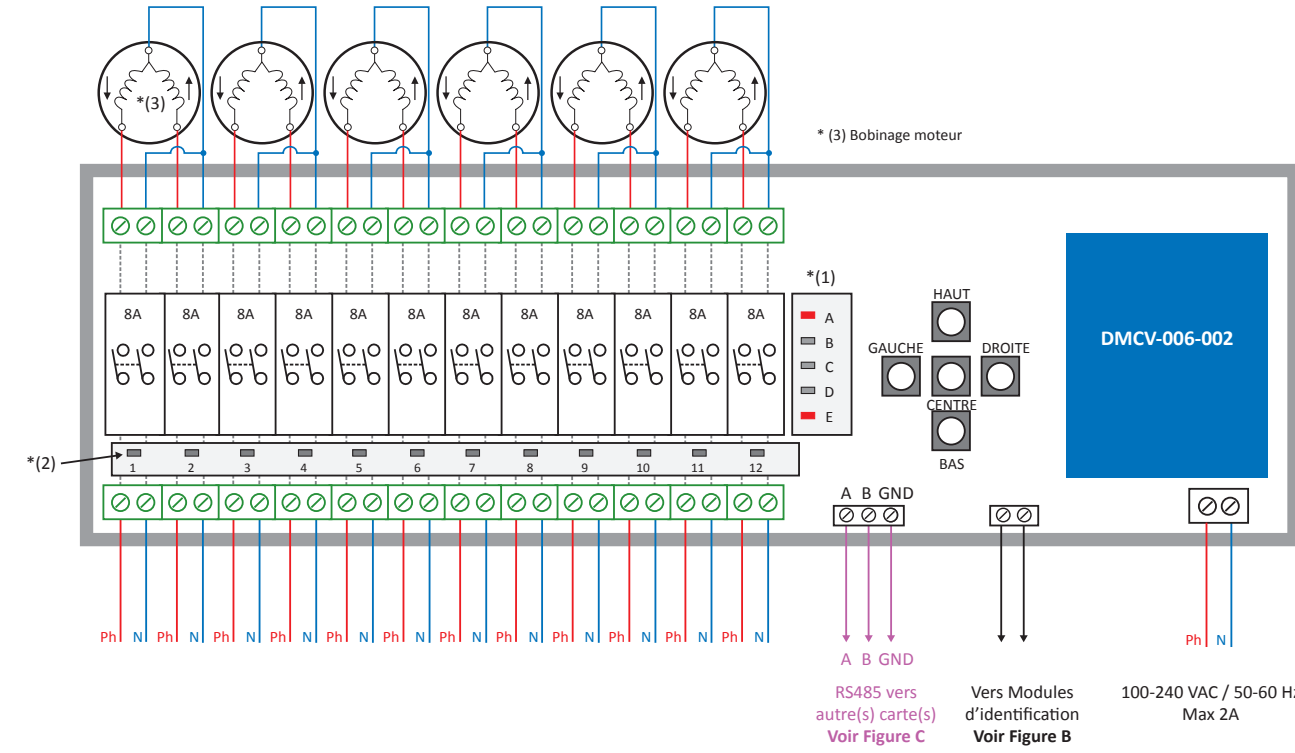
*(3)

* (3) Bobinage moteur

*(1)

8A 8A 8A 8A 8A 8A 8A 8A 8A 8A 8A 8A

A
B
C
D
E

HAUT
GAUCHE
DROITE
CENTRE
BAS

DMCV-006-002

*(2)

1 2 3 4 5 6 7 8 9 10 11 12

A B GND

Ph N Ph N Ph N Ph N Ph N Ph N Ph N Ph N Ph N Ph N Ph N Ph N

A B GND

RS485 vers autre(s) carte(s)
Voir Figure C

Vers Modules d'identification
Voir Figure B

Ph N

100-240 VAC / 50-60 Hz
Max 2A